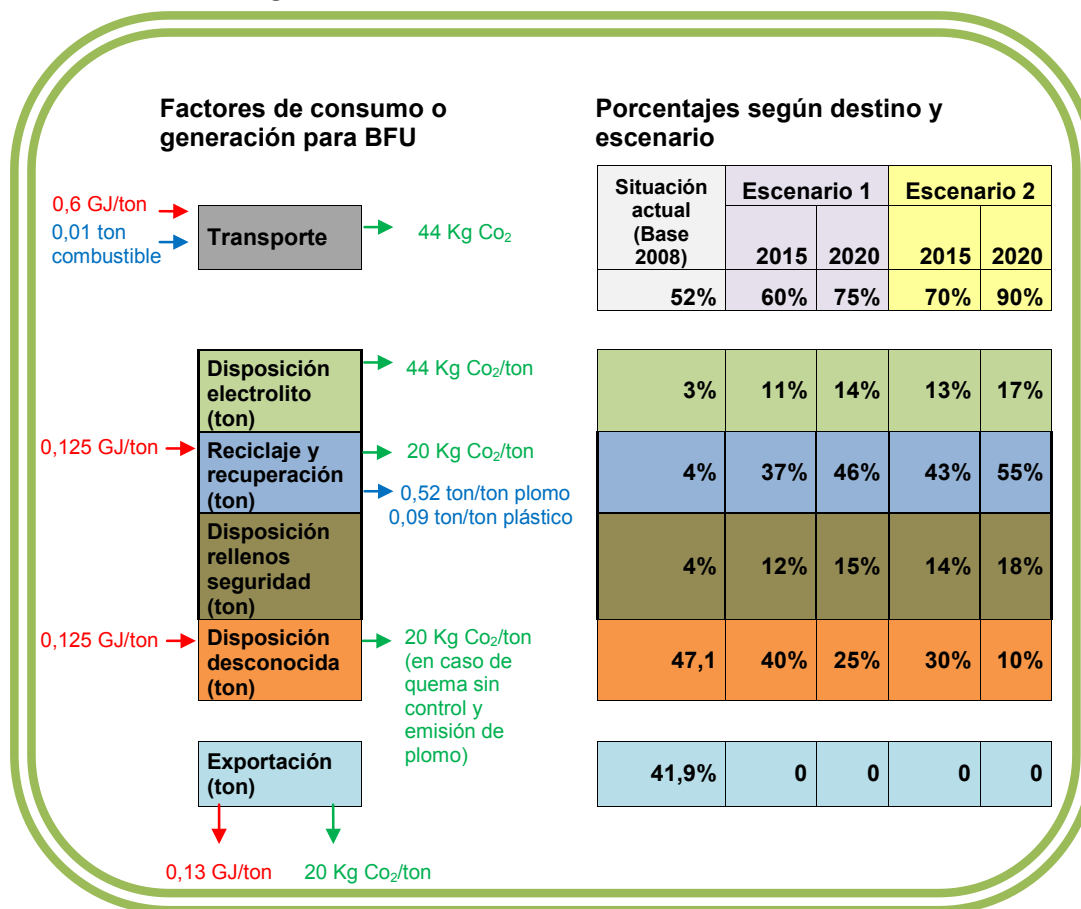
Factores de consumo o generación para BFU

Porcentajes según destino y escenario

0,6 GJ/ton
0,01 ton combustible
Transporte
44 Kg $Co_2$

| Situación actual (Base 2008) | Escenario 1 2015 | Escenario 1 2020 | Escenario 2 2015 | Escenario 2 2020 |
|---|---|---|---|---|
| 52% | 60% | 75% | 70% | 90% |

Disposición electrolito (ton)
44 Kg $Co_2$/ton

0,125 GJ/ton
Reciclaje y recuperación (ton)
20 Kg $Co_2$/ton
0,52 ton/ton plomo
0,09 ton/ton plástico

Disposición rellenos seguridad (ton)

0,125 GJ/ton
Disposición desconocida (ton)
20 Kg $Co_2$/ton (en caso de quema sin control y emisión de plomo)

| | | | | |
|---|---|---|---|---|
| 3% | 11% | 14% | 13% | 17% |
| 4% | 37% | 46% | 43% | 55% |
| 4% | 12% | 15% | 14% | 18% |
| 47,1 | 40% | 25% | 30% | 10% |

Exportación (ton)

| | | | | |
|---|---|---|---|---|
| 41,9% | 0 | 0 | 0 | 0 |

0,13 GJ/ton
20 Kg $Co_2$/ton